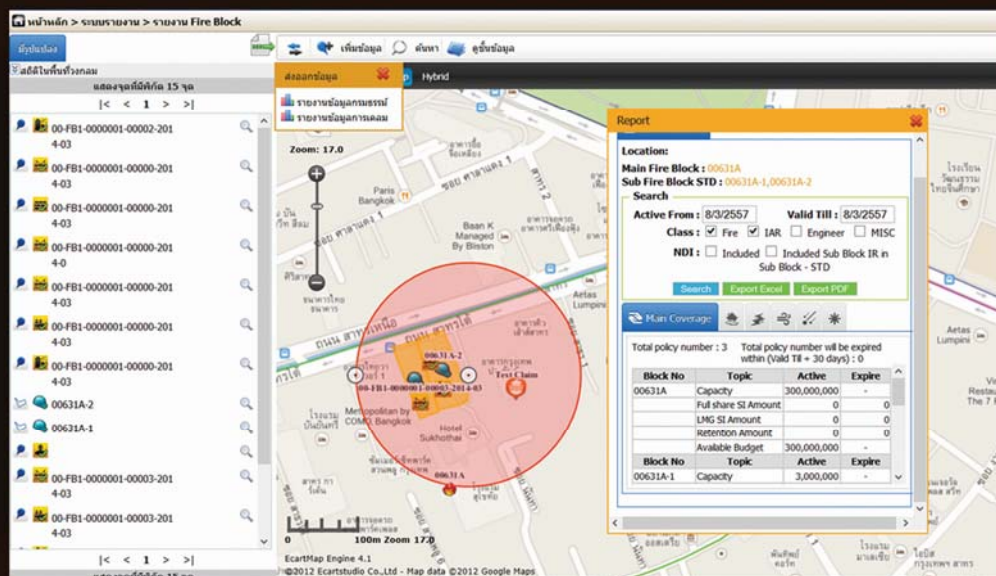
หน้าหลัก > ระบบรายงาน > รายงาน Fire Block

พื้นที่ของ

เพิ่มข้อมูล ค้นหา ดูข้อมูล

สถิติในพื้นที่ทั้งหมด

แสดงจุดที่มีพิกัด 15 จุด

|< < 1 > >|

00-FB1-0000001-00002-2014-03

00-FB1-0000001-00000-2014-03

00-FB1-0000001-00000-2014-03

00-FB1-0000001-00000-2014-0

00-FB1-0000001-00000-2014-03

00-FB1-0000001-00000-2014-03

00-FB1-0000001-00000-2014-03

00631A-2

00631A-1

00-FB1-0000001-00003-2014-03

00-FB1-0000001-00003-2014-03

|< < 1 > >|

ส่งออกข้อมูล

รายงานข้อมูลกรมธรรม์

รายงานข้อมูลการเคลม

Hybrid

Zoom: 17.0

Paris Bangkok

Baan K Managed By Biston

Aetas Lumpini

Metropolitan by COMO, Bangkok

Hotel Sukhothai

00631A-2

00-FB1-0000001-00003-2014-03

Test Claim

00631A

100m Zoom 17.0

EcartMap Engine 4.1

©2012 Ecartstudio Co.,Ltd - Map data ©2012 Google Maps

Aetas Lumpini

Report

Location:

Main Fire Block : 00631A

Sub Fire Block STD : 00631A-1,00631A-2

Search

Active From : 8/3/2557

Valid Till : 8/3/2557

Class : Fire IAR Engineer MISC

NDI : Included Included Sub Block IR in Sub Block - STD

Search Export Excel Export PDF

Main Coverage

Total policy number : 3

Total policy number will be expired within (Valid Till + 30 days) : 0

| Block No | Topic | Active | Expire |
|---|---|---|---|
| 00631A | Capacity | 300,000,000 | - |
| | Full share SI Amount | 0 | 0 |
| | LMG SI Amount | 0 | 0 |
| | Retention Amount | 0 | 0 |
| | Available Budget | 300,000,000 | - |
| Block No | Topic | Active | Expire |
| 00631A-1 | Capacity | 3,000,000 | - |